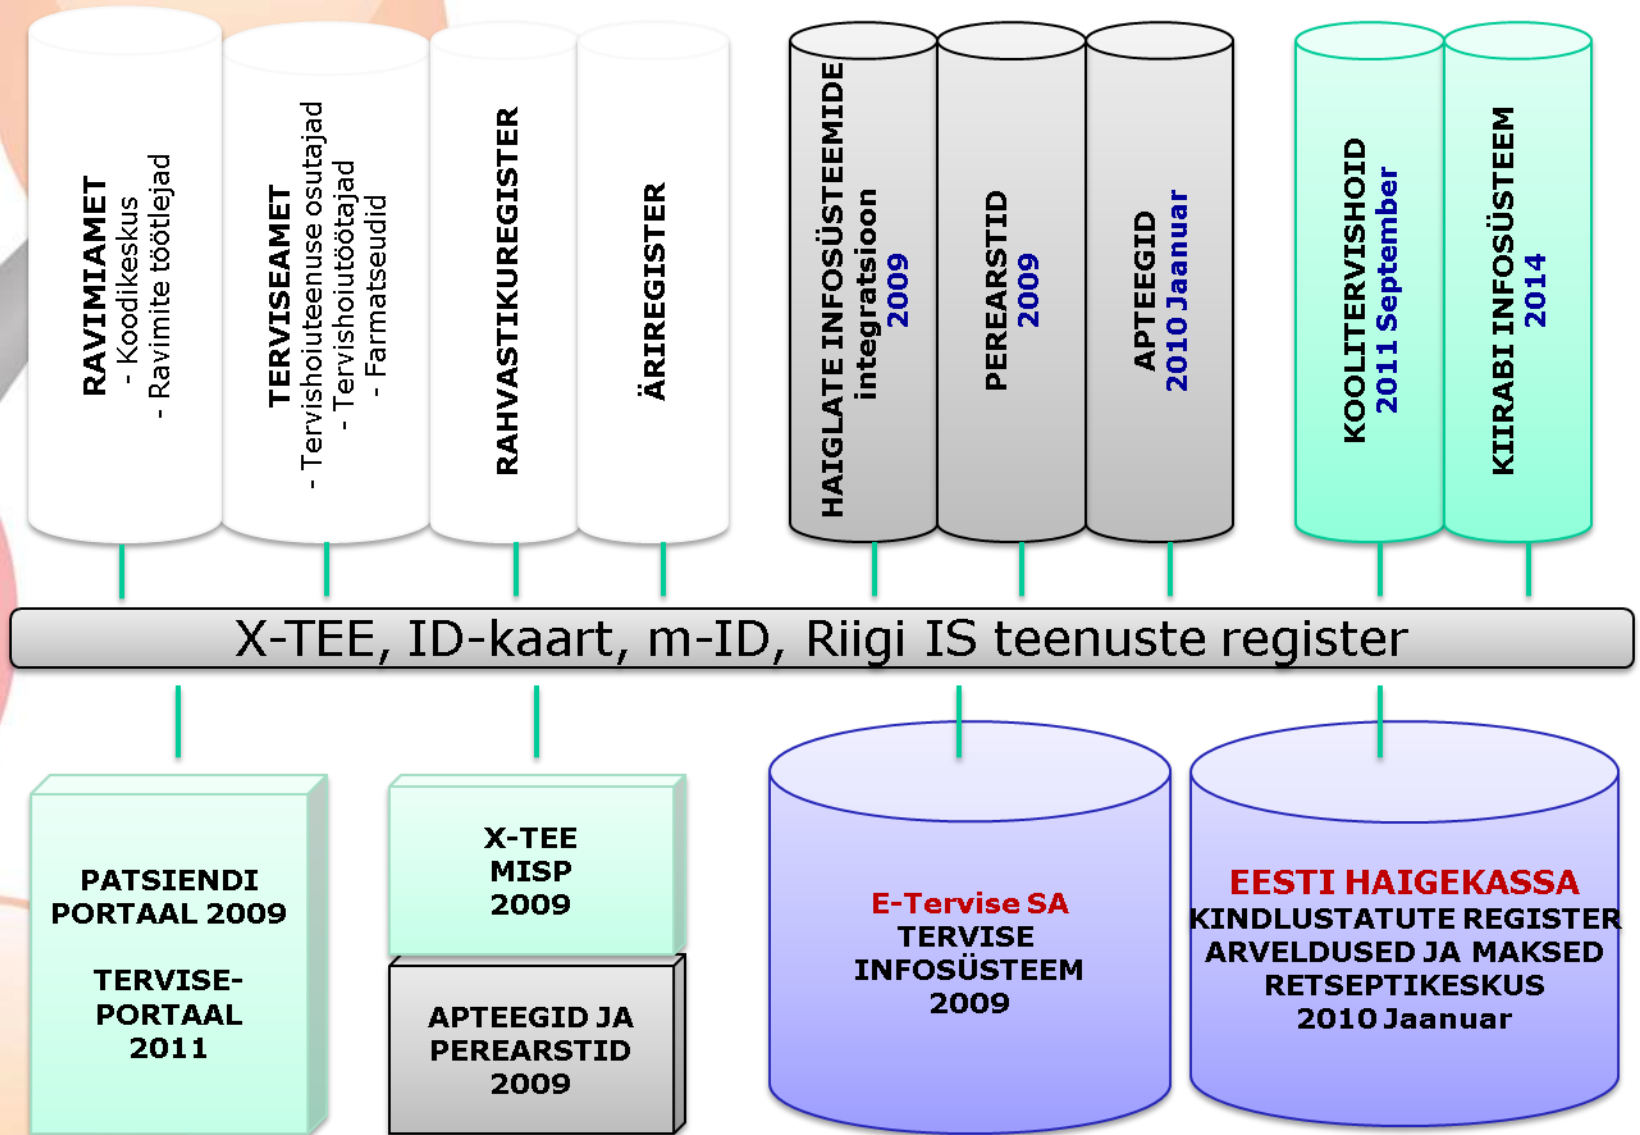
RAVIMIAMET
- Koodikeskus
- Ravimite töötlejad

TERVISEAMET
- Tervishoiuteenuse osutajad
- Tervishoiutöötajad
- Farmatseudid

RAHVASTIKUREGISTER

ÄRIREGISTER

HAIGLATE INFOSÜSTEEMIDE integratsioon 2009

PEREARSTID 2009

APTEEGID 2010 Jaanuar

KOOLITERVISHOID 2011 September

KIIRABI INFOSÜSTEEM 2014

X-TEE, ID-kaart, m-ID, Riigi IS teenuste register

PATSIENDI PORTAAL 2009

TERVISE-PORTAAL 2011

X-TEE MISP 2009

APTEEGID JA PEREARSTID 2009

E-Tervise SA
TERVISE INFOSÜSTEEM
2009

EESTI HAIGEKASSA
KINDLUSTATUTE REGISTER
ARVELDUSED JA MAKSED
RETSEPTIKESKUS
2010 Jaanuar